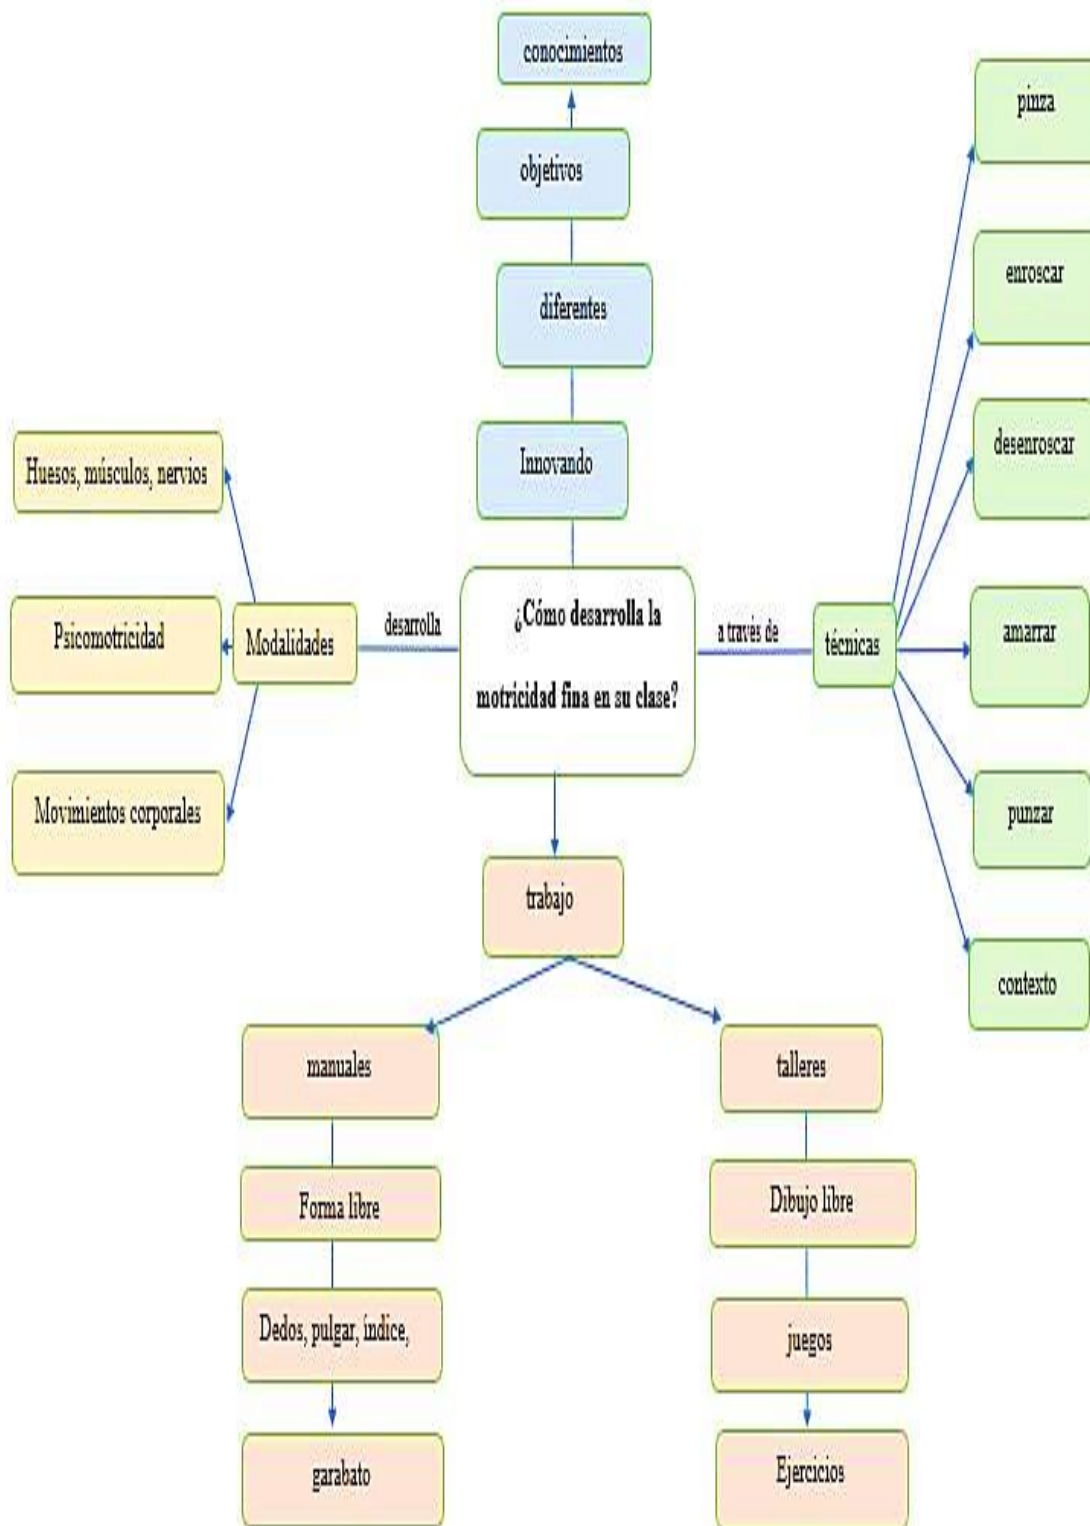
conocimientos

objetivos

diferentes

Innovando

¿Cómo desarrolla la motricidad fina en su clase?

desarrolla

Modalidades

Huesos, músculos, nervios

Psicomotricidad

Movimientos corporales

a través de

técnicas

pinza

enroscar

desenroscar

amarrar

punzar

contexto

trabajo

manuales

Forma libre

Dedos, pulgar, índice,

garabato

talleres

Dibujo libre

juegos

Ejercicios